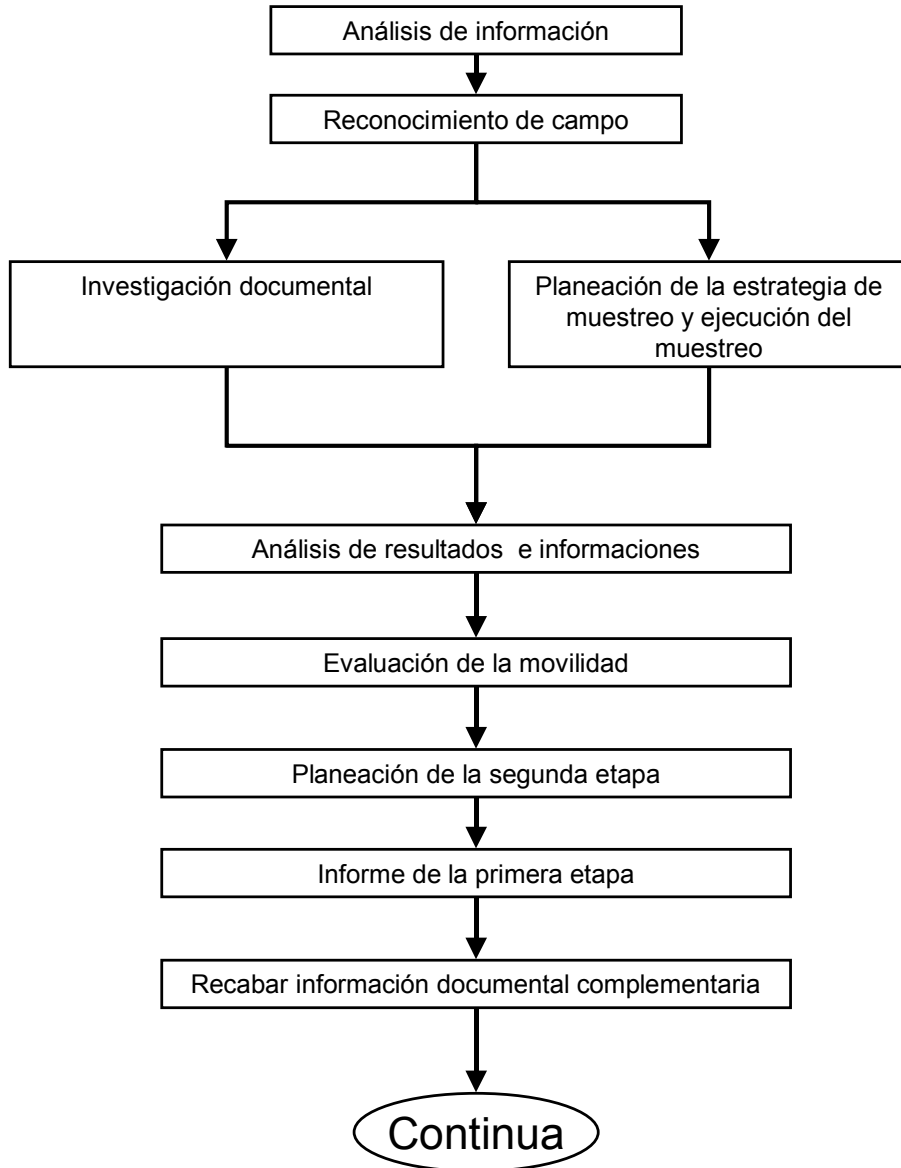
Análisis de información

Reconocimiento de campo

Investigación documental

Planeación de la estrategia de muestreo y ejecución del muestreo

Análisis de resultados e informaciones

Evaluación de la movilidad

Planeación de la segunda etapa

Informe de la primera etapa

Recabar información documental complementaria

Continua